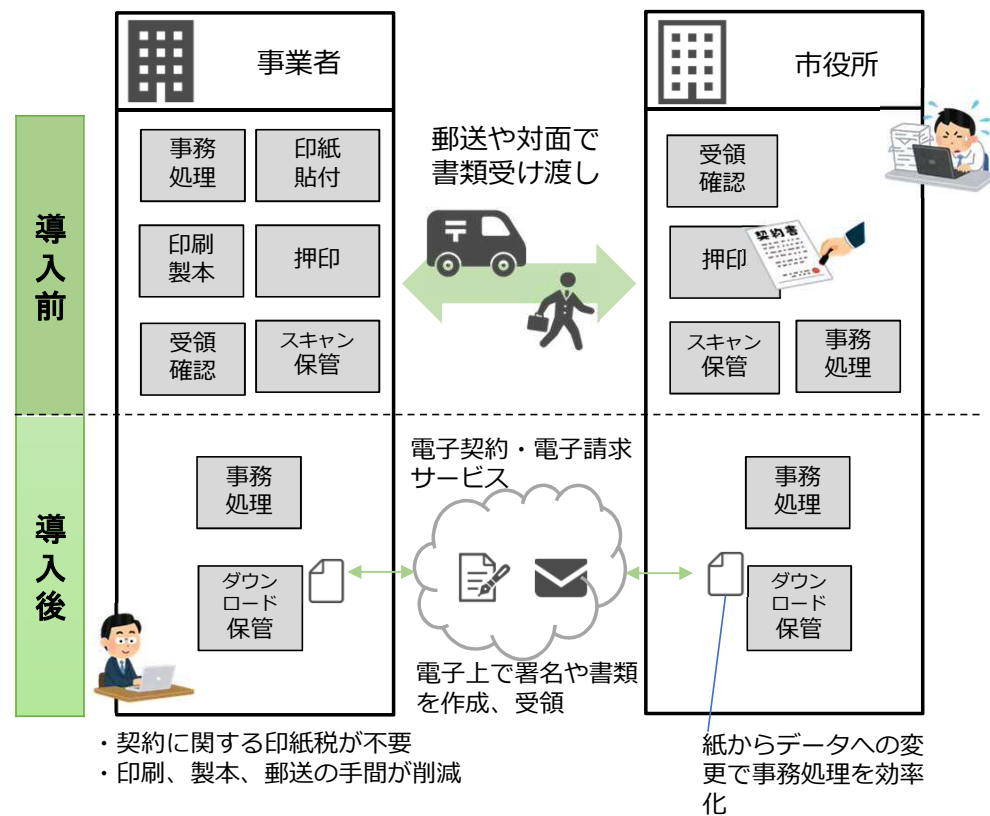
事業者

市役所

導入前

事務処理

印紙貼付

印刷製本

押印

受領確認

スキャン保管

郵送や対面で書類受け渡し

〒

受領確認

押印

契約書

スキャン保管

事務処理

導入後

事務処理

ダウンロード保管

電子契約・電子請求サービス

電子上で署名や書類を作成、受領

事務処理

ダウンロード保管

・契約に関する印紙税が不要
・印刷、製本、郵送の手間が削減

紙からデータへの変更で事務処理を効率化